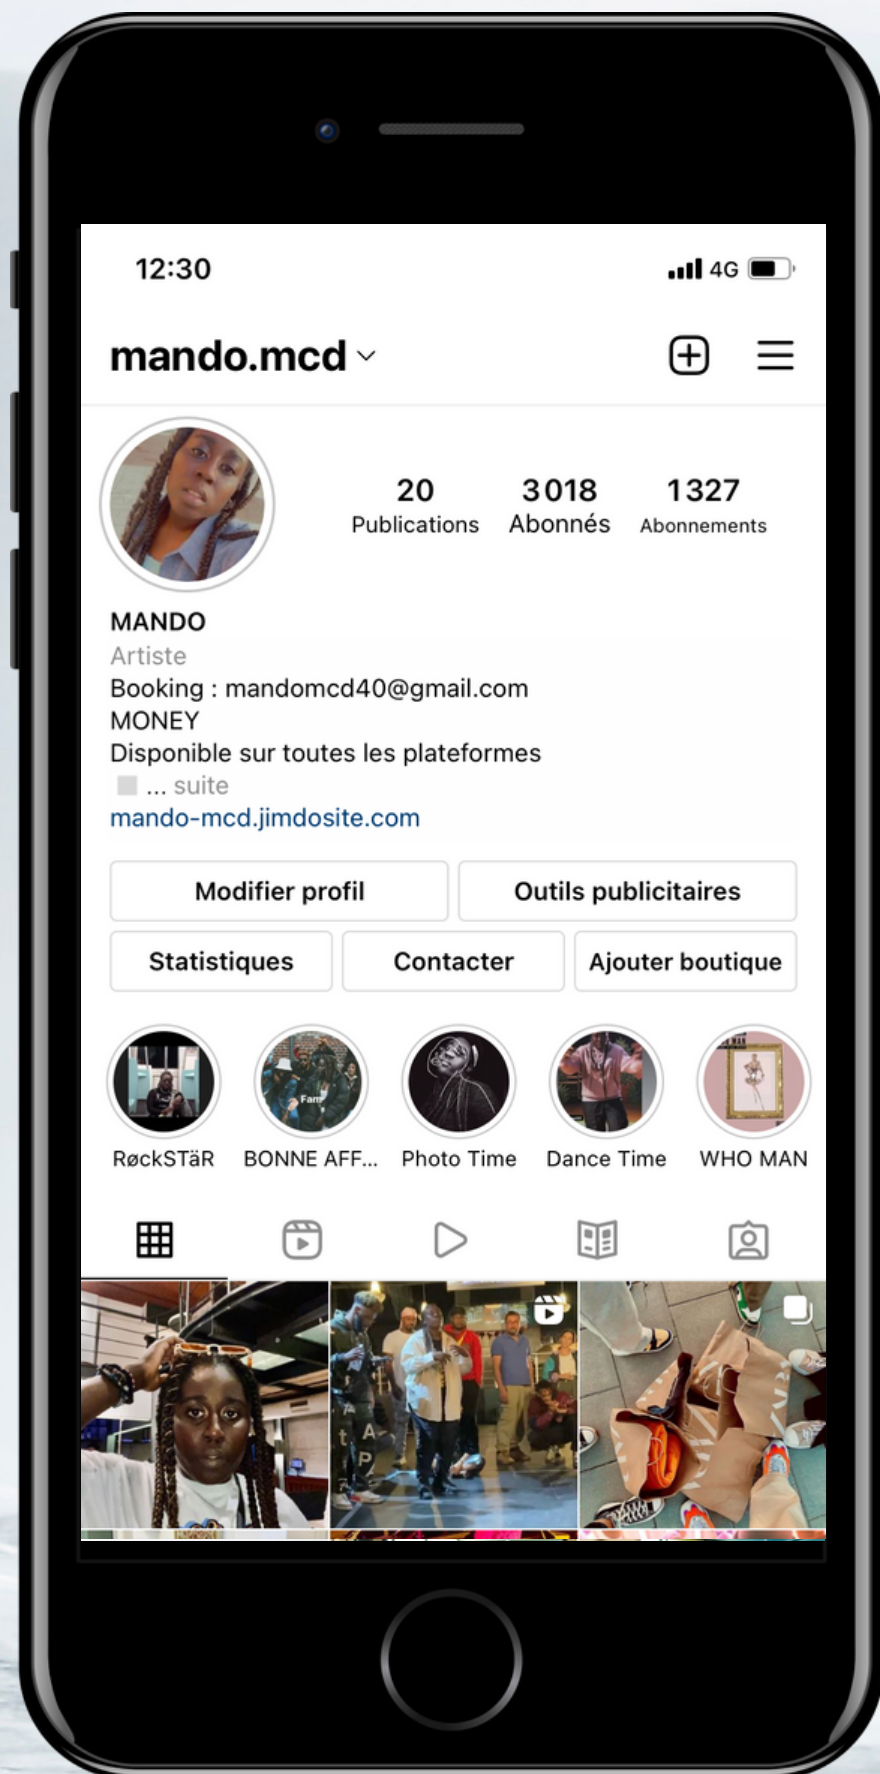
12:30

4G

mando.mcd

20
Publications

3018
Abonnés

1327
Abonnements

MANDO
Artiste
Booking : mandomcd40@gmail.com
MONEY
Disponible sur toutes les plateformes
... suite
mando-mcd.jimdosite.com

Modifier profil
Outils publicitaires
Statistiques
Contacter
Ajouter boutique

RøckSTäR
BONNE AFF...
Photo Time
Dance Time
WHO MAN